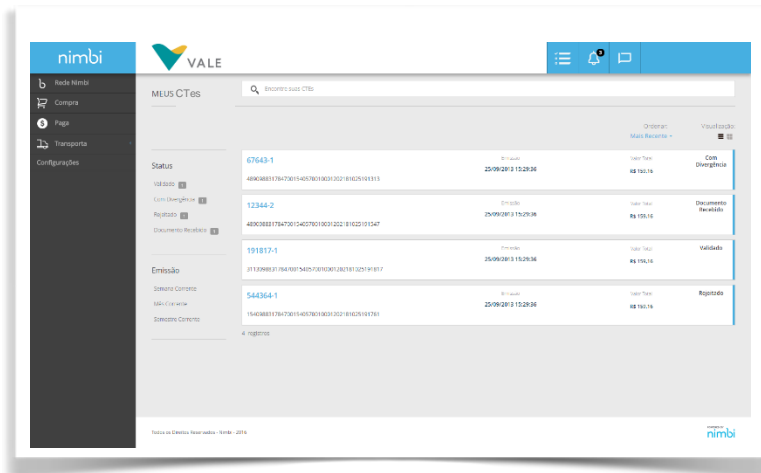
nimbi

VALE

3

Rede Nimbi
Compra
Paga
Transporta
Configurações

MEUS CTes

Encontre seus CTEs

Ordenar:
Mais Recente

Visualização:

Status
Validado 1
Com Divergência 1
Rejeitado 1
Documento Recebido 1

Emissão
Semana Corrente
Mês Corrente
Semestre Corrente

67643-1
4890988317847001540578010031202181025193313
Emissão
25/09/2013 15:29:36
Valor Total
R$ 150.16
Com Divergência

12344-2
4890988317847001540578010031202181025193247
Emissão
25/09/2013 15:29:36
Valor Total
R$ 150.16
Documento Recebido

191817-1
3133098831784700154057001003012821810251 91817
Emissão
25/09/2013 15:29:36
Valor Total
R$ 150.16
Validado

544364-1
1540988317847001540578010031202181025193781
Emissão
25/09/2013 15:29:36
Valor Total
R$ 150.16
Rejeitado

4 registros

Todos os Direitos Reservados - Nimbi - 2016

nimbi